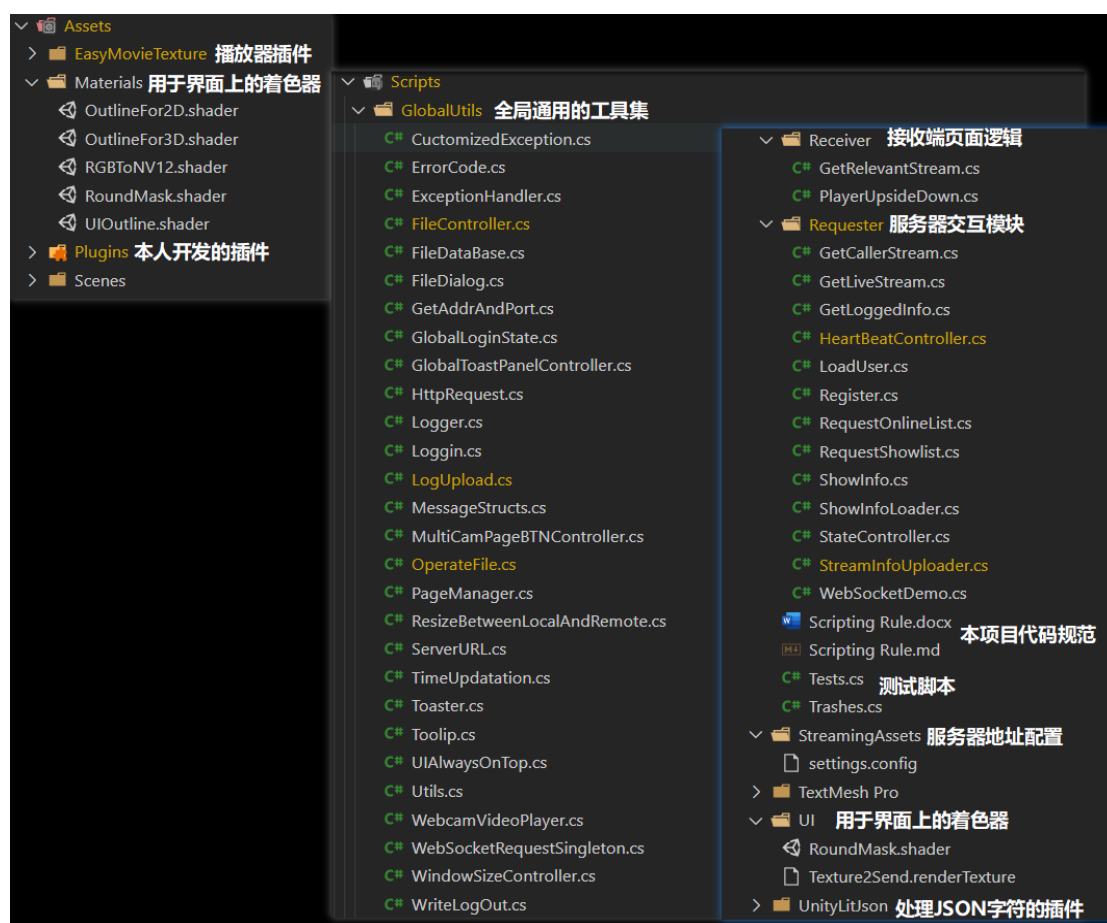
Assets
EasyMovieTexture 播放器插件
Materials 用于界面上的着色器
OutlineFor2D.shader
OutlineFor3D.shader
RGBToNV12.shader
RoundMask.shader
UIOutline.shader
Plugins 本人开发的插件
Scenes

Scripts
GlobalUtils 全局通用的工具集
C# CuctomizedException.cs
C# ErrorCode.cs
C# ExceptionHandler.cs
C# FileController.cs
C# FileDataBase.cs
C# FileDialog.cs
C# GetAddrAndPort.cs
C# GlobalLoginState.cs
C# GlobalToastPanelController.cs
C# HttpRequest.cs
C# Logger.cs
C# Loggin.cs
C# LogUpload.cs
C# MessageStructs.cs
C# MultiCamPageBTNController.cs
C# OperateFile.cs
C# PageManager.cs
C# ResizeBetweenLocalAndRemote.cs
C# ServerURL.cs
C# TimeUpdatation.cs
C# Toaster.cs
C# Toolip.cs
C# UIAlwaysOnTop.cs
C# Utils.cs
C# WebcamVideoPlayer.cs
C# WebSocketRequestSingleton.cs
C# WindowSizeController.cs
C# WriteLogOut.cs

Receiver 接收端页面逻辑
C# GetRelevantStream.cs
C# PlayerUpsideDown.cs
Requester 服务器交互模块
C# GetCallerStream.cs
C# GetLiveStream.cs
C# GetLoggedInfo.cs
C# HeartBeatController.cs
C# LoadUser.cs
C# Register.cs
C# RequestOnlineList.cs
C# RequestShowlist.cs
C# ShowInfo.cs
C# ShowInfoLoader.cs
C# StateController.cs
C# StreamInfoUploader.cs
C# WebSocketDemo.cs
Scripting Rule.docx 本项目代码规范
Scripting Rule.md
C# Tests.cs 测试脚本
C# Trashes.cs
StreamingAssets 服务器地址配置
settings.config
TextMesh Pro
UI 用于界面上的着色器
RoundMask.shader
Texture2Send.renderTexture
UnityLitJson 处理JSON字符的插件